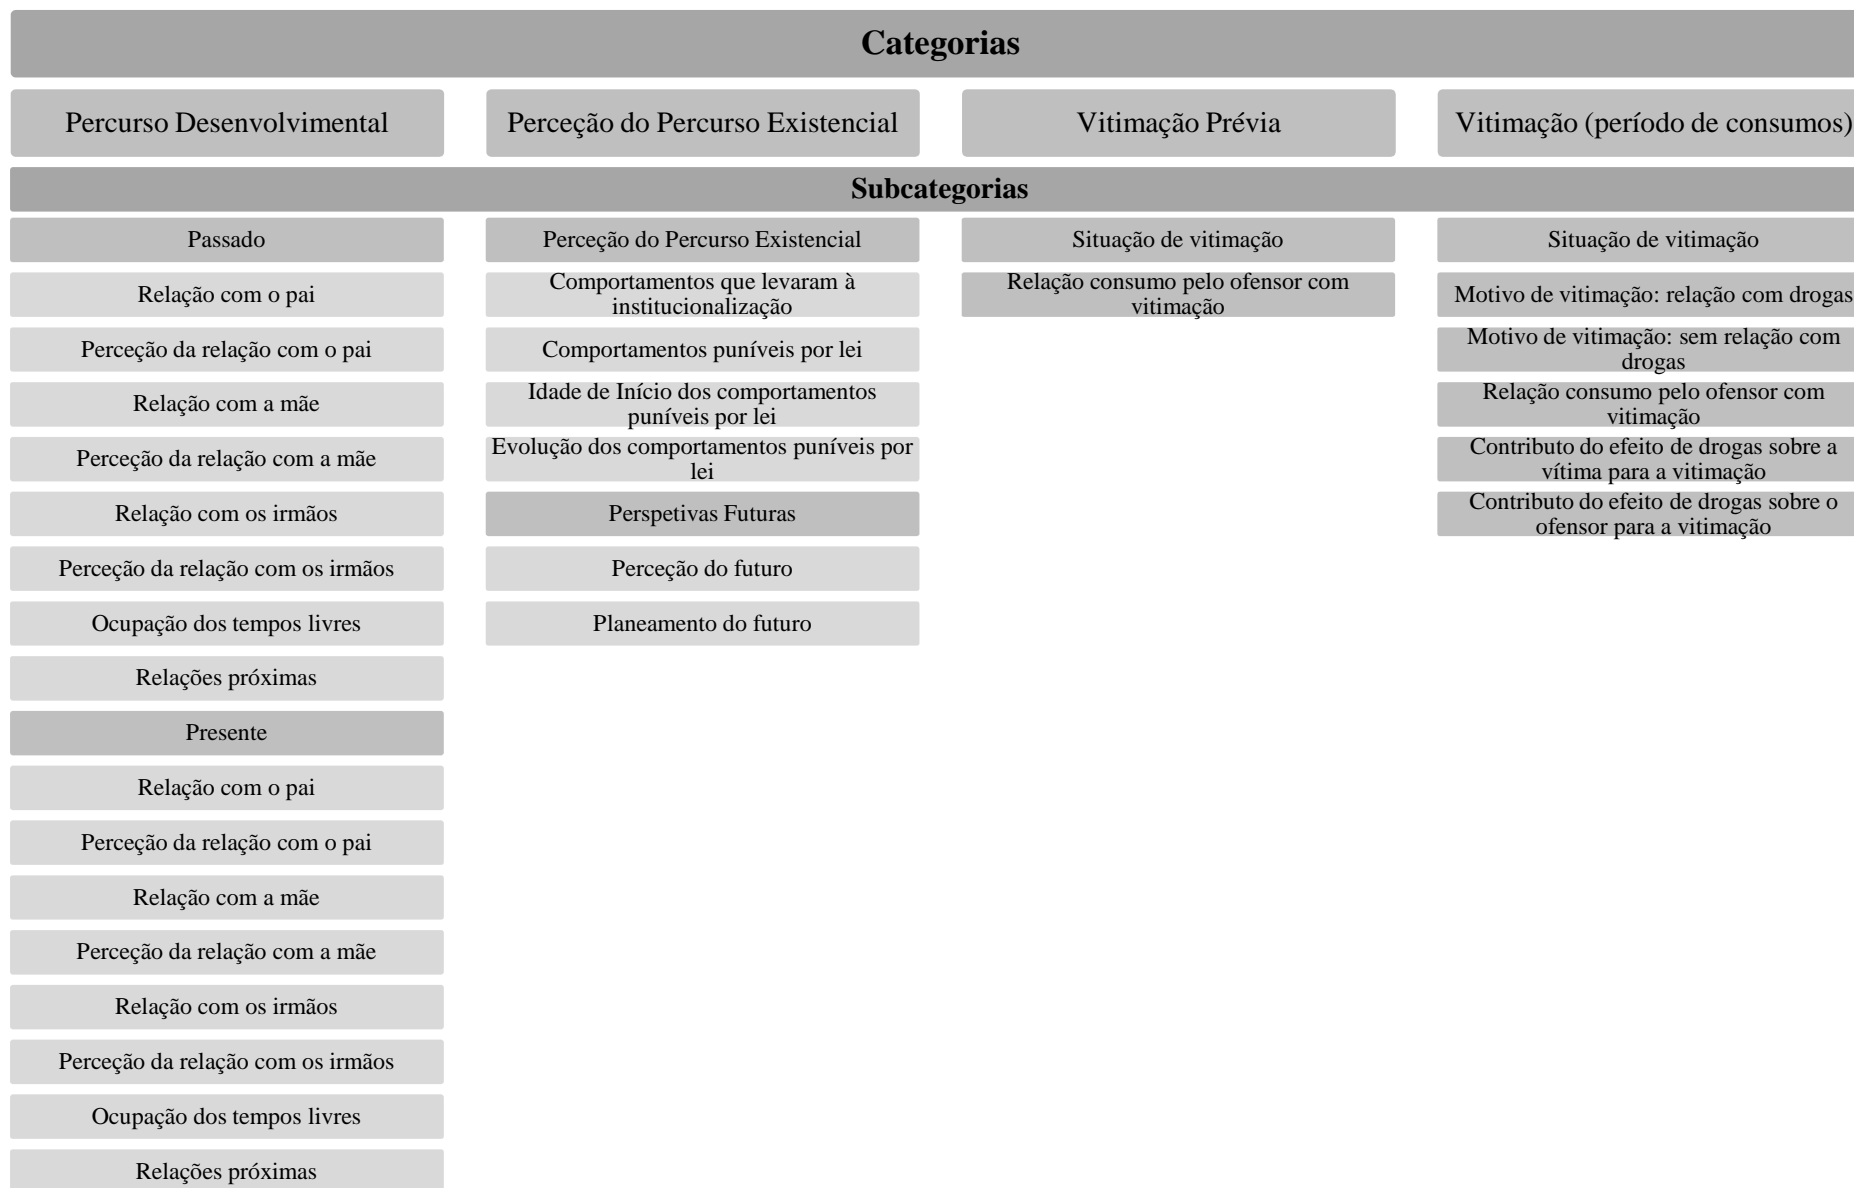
Categorias

Percurso Desenvolvimental

Perceção do Percurso Existencial

Vitimação Prévia

Vitimação (período de consumos)

Subcategorias

Passado

Relação com o pai

Perceção da relação com o pai

Relação com a mãe

Perceção da relação com a mãe

Relação com os irmãos

Perceção da relação com os irmãos

Ocupação dos tempos livres

Relações próximas

Presente

Relação com o pai

Perceção da relação com o pai

Relação com a mãe

Perceção da relação com a mãe

Relação com os irmãos

Perceção da relação com os irmãos

Ocupação dos tempos livres

Relações próximas

Perceção do Percurso Existencial

Comportamentos que levaram à institucionalização

Comportamentos puníveis por lei

Idade de Início dos comportamentos puníveis por lei

Evolução dos comportamentos puníveis por lei

Perspetivas Futuras

Perceção do futuro

Planeamento do futuro

Situação de vitimação

Relação consumo pelo ofensor com vitimação

Situação de vitimação

Motivo de vitimação: relação com drogas

Motivo de vitimação: sem relação com drogas

Relação consumo pelo ofensor com vitimação

Contributo do efeito de drogas sobre a vítima para a vitimação

Contributo do efeito de drogas sobre o ofensor para a vitimação